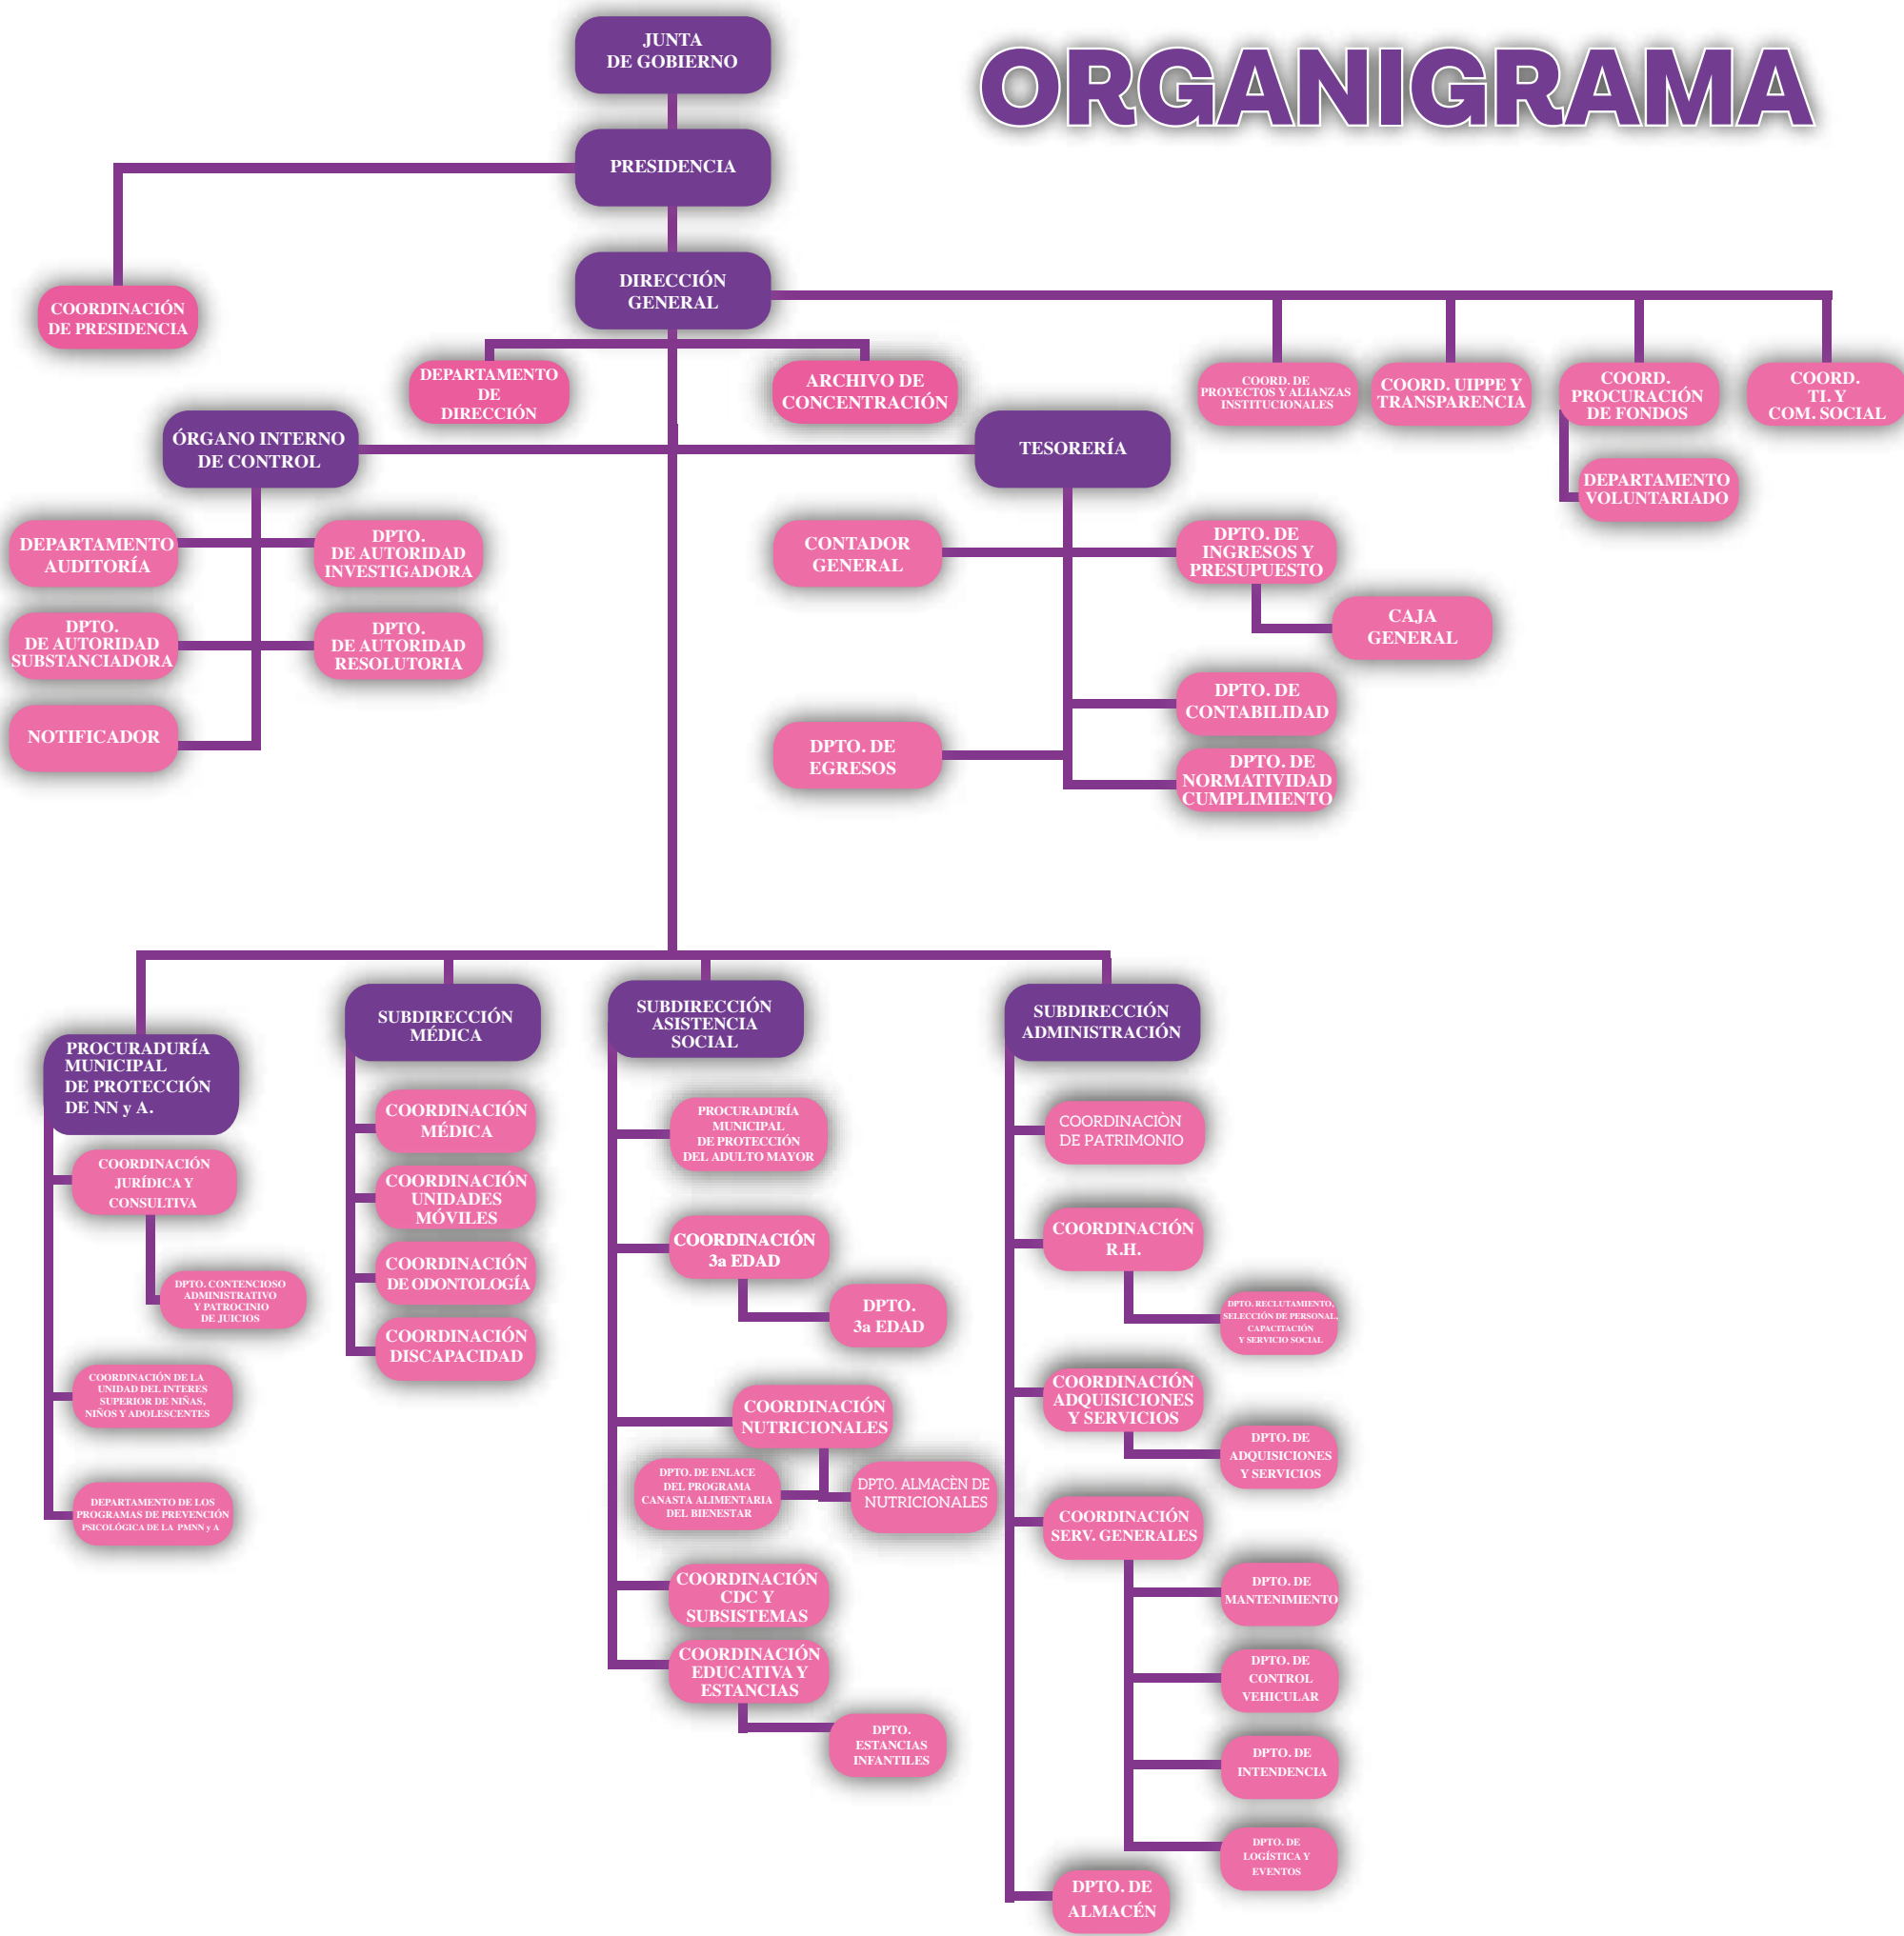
ORGANIGRAMA

JUNTA DE GOBIERNO

PRESIDENCIA

COORDINACIÓN DE PRESIDENCIA

DIRECCIÓN GENERAL

DEPARTAMENTO DE DIRECCIÓN

ARCHIVO DE CONCENTRACIÓN

COORD. DE PROYECTOS Y ALIANZAS INSTITUCIONALES

COORD. UIPPE Y TRANSPARENCIA

COORD. PROCURACIÓN DE FONDOS

DEPARTAMENTO VOLUNTARIADO

COORD. TI. Y COM. SOCIAL

ÓRGANO INTERNO DE CONTROL

DEPARTAMENTO AUDITORÍA

DPTO. DE AUTORIDAD INVESTIGADORA

DPTO. DE AUTORIDAD SUBSTANCIADORA

DPTO. DE AUTORIDAD RESOLUTORIA

NOTIFICADOR

TESORERÍA

CONTADOR GENERAL

DPTO. DE INGRESOS Y PRESUPUESTO

CAJA GENERAL

DPTO. DE CONTABILIDAD

DPTO. DE EGRESOS

DPTO. DE NORMATIVIDAD CUMPLIMIENTO

PROCURADURÍA MUNICIPAL DE PROTECCIÓN DE NN y A.

COORDINACIÓN JURÍDICA Y CONSULTIVA

DPTO. CONTENCIOSO ADMINISTRATIVO Y PATROCINIO DE JUICIOS

COORDINACIÓN DE LA UNIDAD DEL INTERES SUPERIOR DE NIÑAS, NIÑOS Y ADOLESCENTES

DEPARTAMENTO DE LOS PROGRAMAS DE PREVENCIÓN PSICOLÓGICA DE LA PMNN y A

SUBDIRECCIÓN MÉDICA

COORDINACIÓN MÉDICA

COORDINACIÓN UNIDADES MÓVILES

COORDINACIÓN DE ODONTOLOGÍA

COORDINACIÓN DISCAPACIDAD

SUBDIRECCIÓN ASISTENCIA SOCIAL

PROCURADURÍA MUNICIPAL DE PROTECCIÓN DEL ADULTO MAYOR

COORDINACIÓN 3a EDAD

DPTO. 3a EDAD

COORDINACIÓN NUTRICIONALES

DPTO. DE ENLACE DEL PROGRAMA CANASTA ALIMENTARIA DEL BIENESTAR

DPTO. ALMACÈN DE NUTRICIONALES

COORDINACIÓN CDC Y SUBSISTEMAS

COORDINACIÓN EDUCATIVA Y ESTANCIAS

DPTO. ESTANCIAS INFANTILES

SUBDIRECCIÓN ADMINISTRACIÓN

COORDINACIÒN DE PATRIMONIO

COORDINACIÓN R.H.

DPTO. RECLUTAMIENTO, SELECCIÓN DE PERSONAL, CAPACITACIÓN Y SERVICIO SOCIAL

COORDINACIÓN ADQUISICIONES Y SERVICIOS

DPTO. DE ADQUISICIONES Y SERVICIOS

COORDINACIÓN SERV. GENERALES

DPTO. DE MANTENIMIENTO

DPTO. DE CONTROL VEHICULAR

DPTO. DE INTENDENCIA

DPTO. DE LOGÍSTICA Y EVENTOS

DPTO. DE ALMACÉN